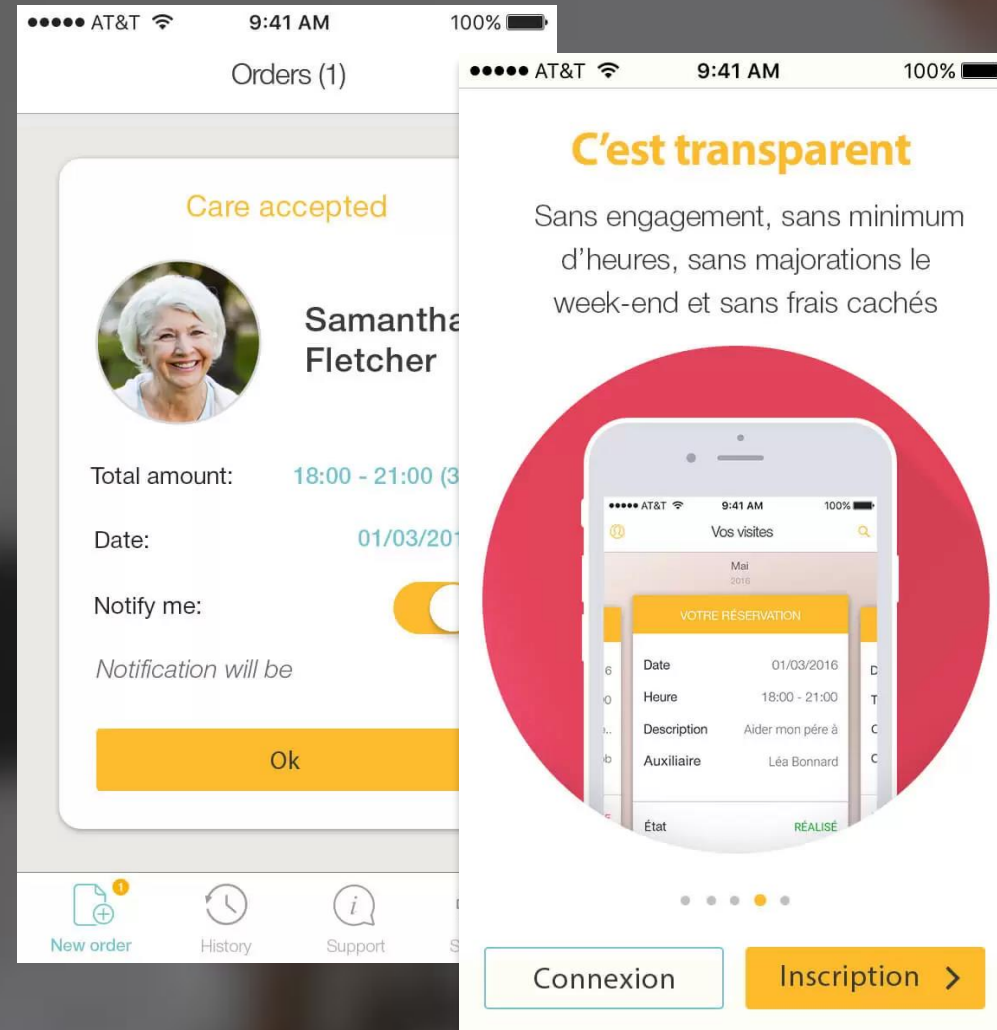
●●●●● AT&T 9:41 AM 100%

Orders (1)

Care accepted

Samantha
Fletcher

Total amount: 18:00 - 21:00 (3

Date: 01/03/201

Notify me:

Notification will be

Ok

1
New order History Support S

●●●●● AT&T 9:41 AM 100%

C'est transparent

Sans engagement, sans minimum d'heures, sans majorations le week-end et sans frais cachés

●●●●● AT&T 9:41 AM 100%

Vos visites

Mai
2016

VOTRE RÉSERVATION

Date 01/03/2016

Heure 18:00 - 21:00

Description Aider mon pére à

Auxiliaire Léa Bonnard

État RÉALISÉ

Connexion

Inscription >